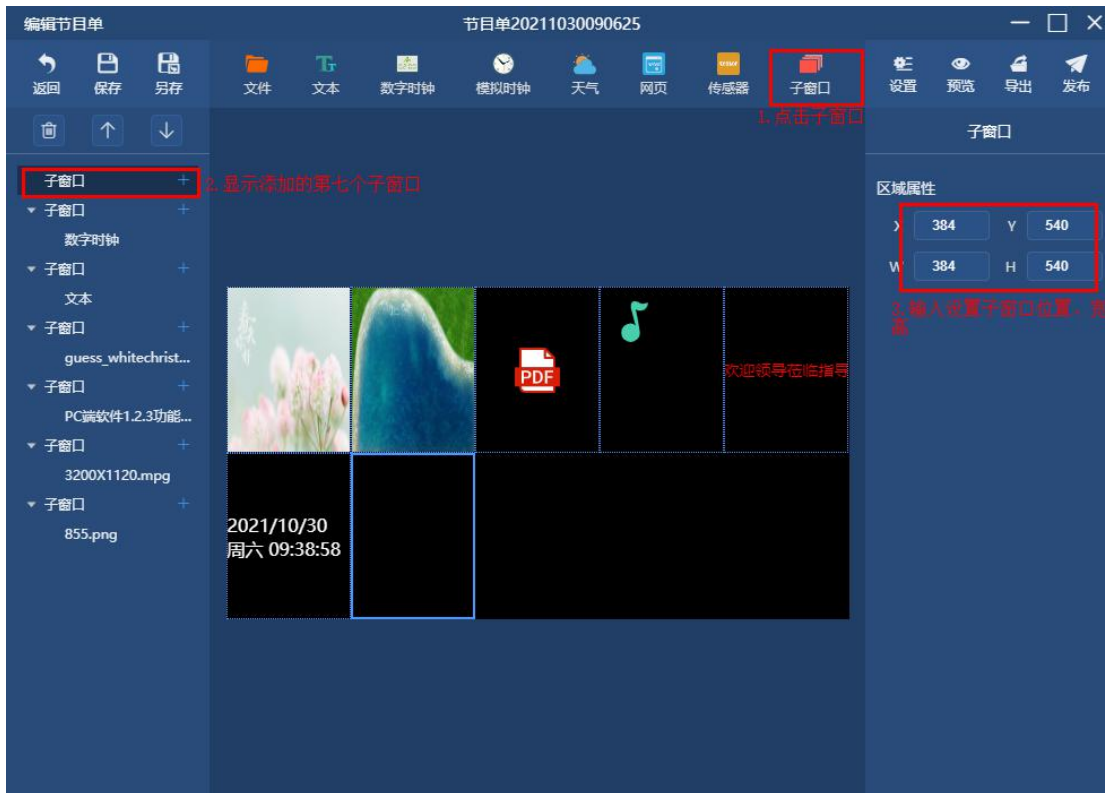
编辑节目单

节目单20211030090625

返回 保存 另存

文件 文本 数字时钟 模拟时钟 天气 网页 传感器 子窗口

设置 预览 导出 发布

1. 点击子窗口

子窗口

子窗口 +

2. 显示添加的第七个子窗口

子窗口 +
数字时钟
子窗口 +
文本
子窗口 +
guess_whitechrist...
子窗口 +
PC端软件1.2.3功能...
子窗口 +
3200X1120.mpg
子窗口 +
855.png

区域属性

X 384 Y 540
W 384 H 540

3. 输入设置子窗口位置、宽高

PDF

欢迎领导莅临指导

2021/10/30
周六 09:38:58